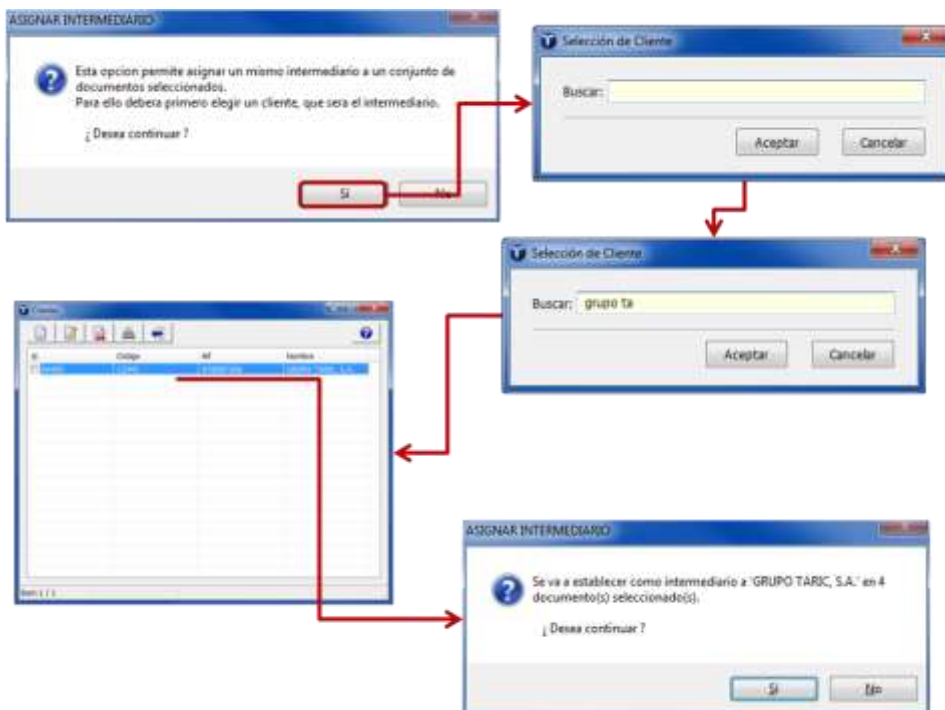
ASIGNAR INTERMEDIARIO

Esta opcion permite asignar un mismo intermediario a un conjunto de documentos seleccionados.
Para ello debera primero elegir un cliente, que sera el intermediario.

¿ Desea continuar ?

Si | No

Selección de Cliente

Buscar:

Aceptar | Cancelar

Selección de Cliente

Buscar: grupo ta

Aceptar | Cancelar

Clientes

| Id | Código | Nif | Nombre |
|---|---|---|---|
| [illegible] | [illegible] | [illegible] | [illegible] |

Item 1 / 1

ASIGNAR INTERMEDIARIO

Se va a establecer como intermediario a 'GRUPO TARIC, S.A.' en 4 documento(s) seleccionado(s).

¿ Desea continuar ?

Si | No